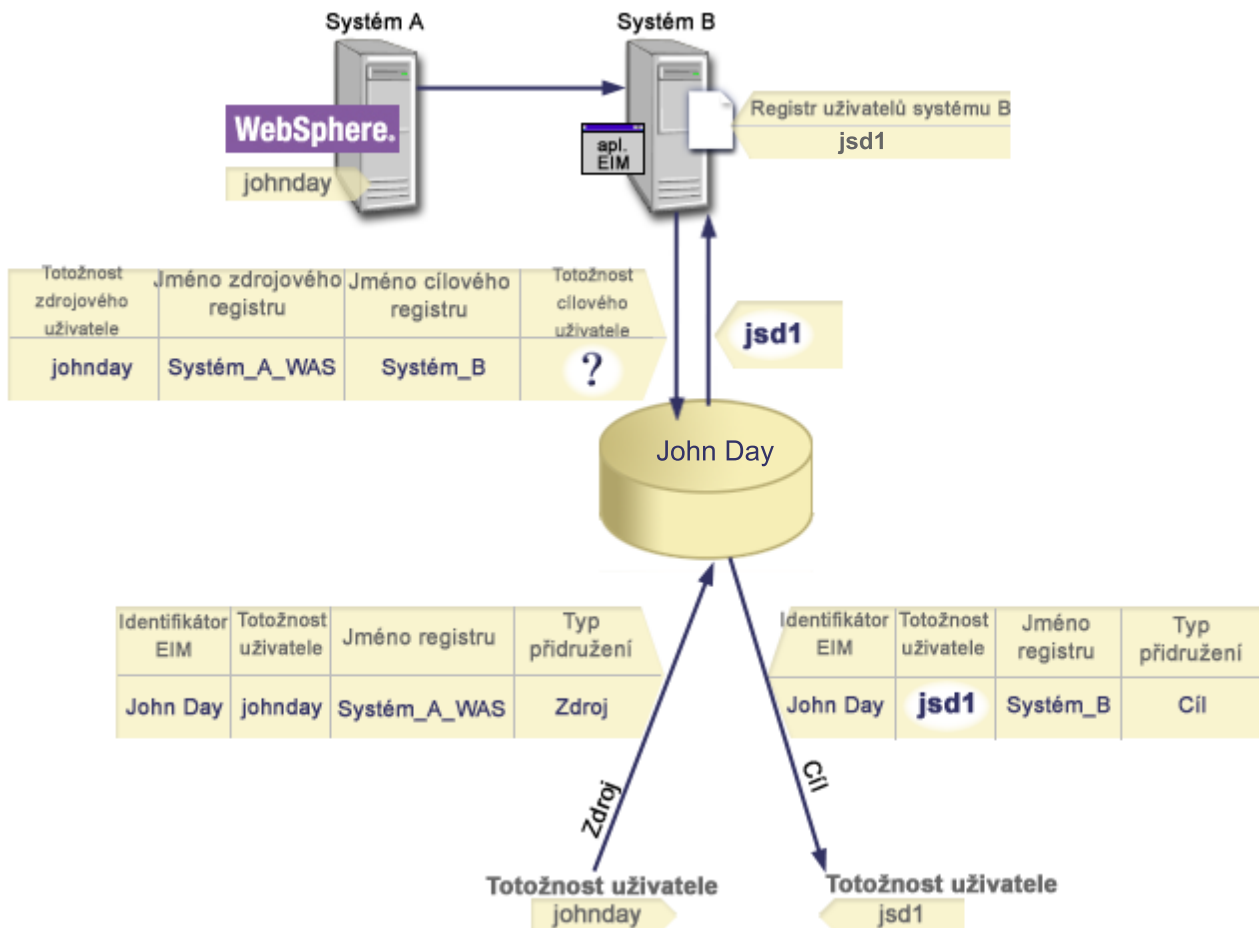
Systém A

Systém B

WebSphere.

johnday

apl. EIM

Registr uživatelů systému B
jsd1

| Totožnost zdrojového uživatele | Jméno zdrojového registru | Jméno cílového registru | Totožnost cílového uživatele |
|---|---|---|---|
| johnday | Systém_A_WAS | Systém_B | ? |

jsd1

John Day

| Identifikátor EIM | Totožnost uživatele | Jméno registru | Typ přidružení |
|---|---|---|---|
| John Day | johnday | Systém_A_WAS | Zdroj |

| Identifikátor EIM | Totožnost uživatele | Jméno registru | Typ přidružení |
|---|---|---|---|
| John Day | jsd1 | Systém_B | Cíl |

Zdroj

Cíl

Totožnost uživatele
johnday

Totožnost uživatele
jsd1